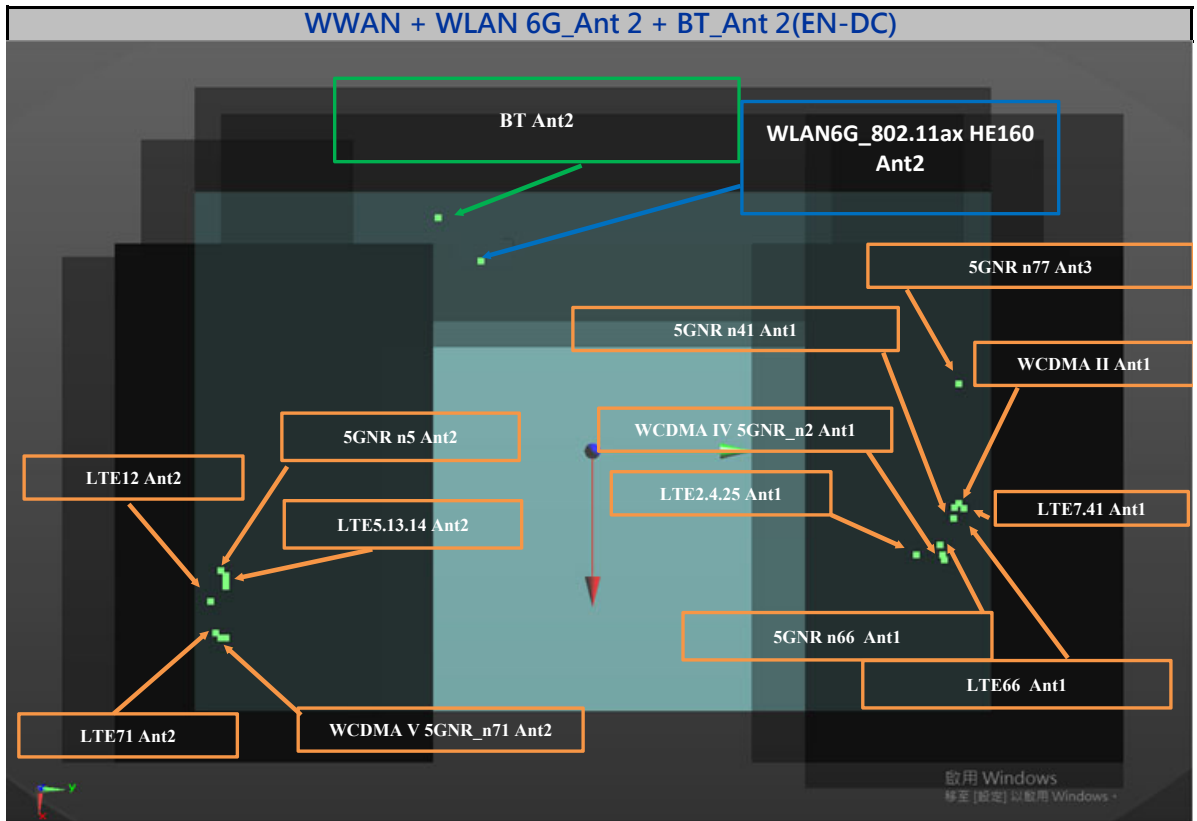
WWAN + WLAN 6G_Ant 2 + BT_Ant 2(EN-DC)

BT Ant2

WLAN6G_802.11ax HE160 Ant2

5GNR n77 Ant3

5GNR n41 Ant1

WCDMA II Ant1

5GNR n5 Ant2

WCDMA IV 5GNR_n2 Ant1

LTE12 Ant2

LTE2.4.25 Ant1

LTE5.13.14 Ant2

LTE7.41 Ant1

5GNR n66 Ant1

LTE66 Ant1

LTE71 Ant2

WCDMA V 5GNR_n71 Ant2

y
x

啟用 Windows
移至 [設定] 以啟用 Windows。